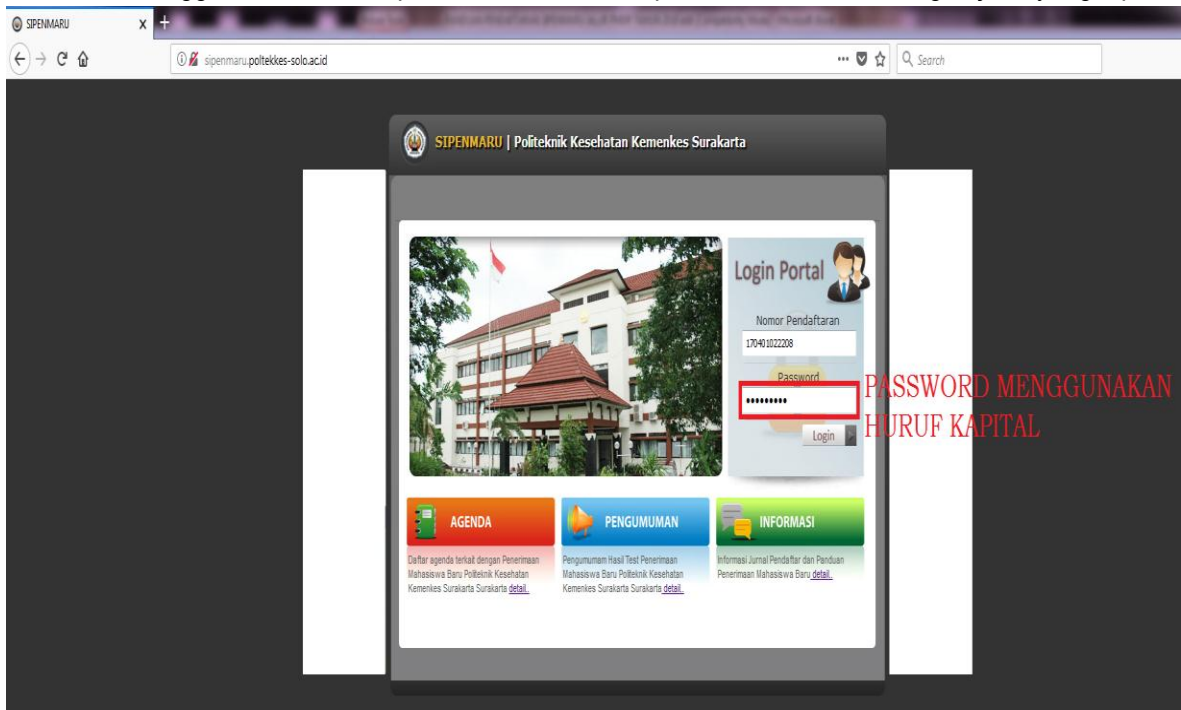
SIPENMARU x +

sipenmaru.poltekkes-solo.ac.id

Search

SIPENMARU | Politeknik Kesehatan Kemenkes Surakarta

Login Portal

Nomor Pendaftaran

170401022208

Password

•••••••••

Login

PASSWORD MENGGUNAKAN HURUF KAPITAL

AGENDA

Daftar agenda terkait dengan Penerimaan Mahasiswa Baru Politeknik Kesehatan Kemenkes Surakarta Surakarta detail.

PENGUMUMAN

Pengumuman Hasil Test Penerimaan Mahasiswa Baru Politeknik Kesehatan Kemenkes Surakarta Surakarta detail.

INFORMASI

Informasi Jurnal Pendaftar dan Panduan Penerimaan Mahasiswa Baru detail.